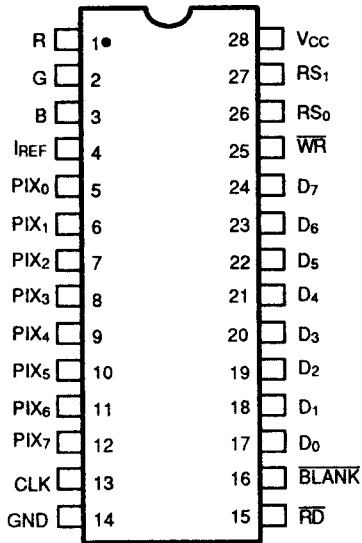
R 1 28 $V_{CC}$
G 2 27 $RS_1$
B 3 26 $RS_0$
$I_{REF}$ 4 25 $\overline{WR}$
$PIX_0$ 5 24 $D_7$
$PIX_1$ 6 23 $D_6$
$PIX_2$ 7 22 $D_5$
$PIX_3$ 8 21 $D_4$
$PIX_4$ 9 20 $D_3$
$PIX_5$ 10 19 $D_2$
$PIX_6$ 11 18 $D_1$
$PIX_7$ 12 17 $D_0$
CLK 13 16 $\overline{BLANK}$
GND 14 15 $\overline{RD}$